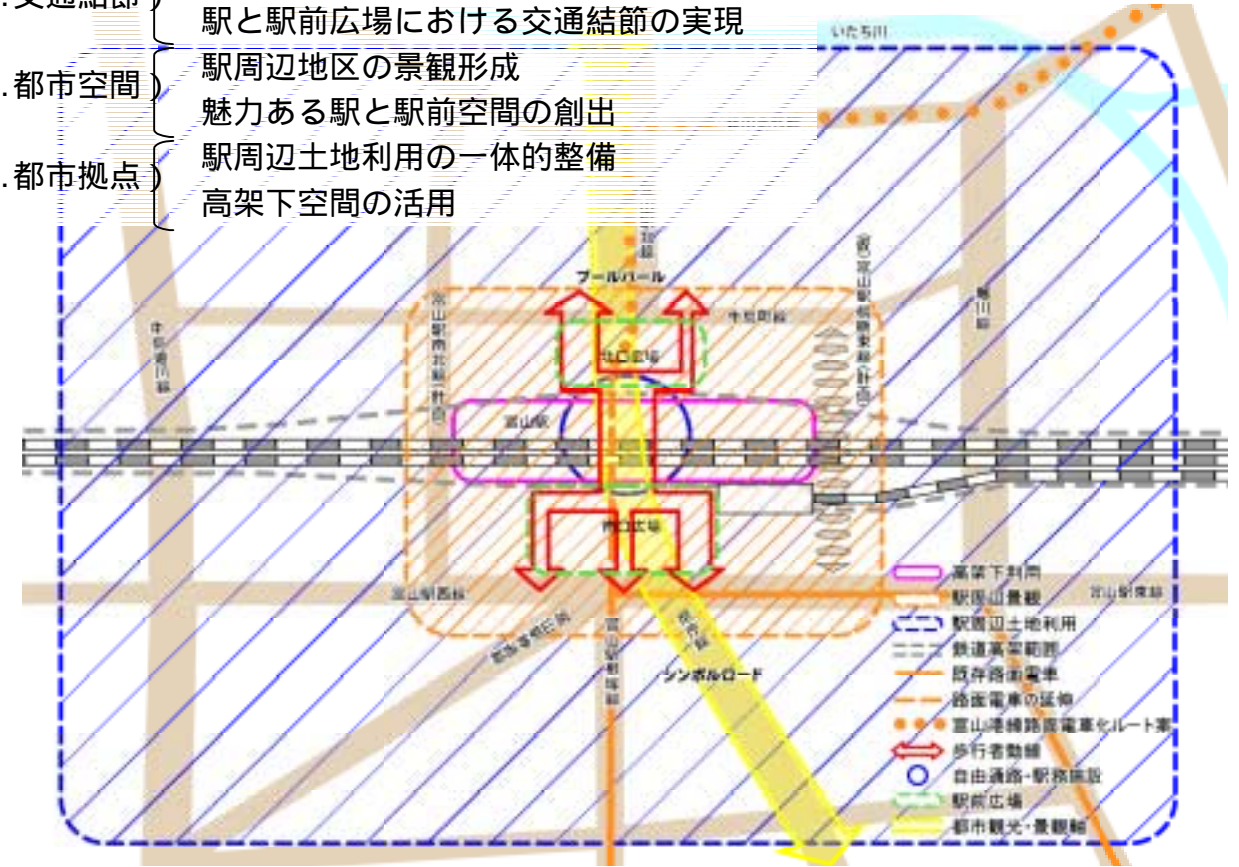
.交通結節 駅と駅前広場における交通結節の実現

.都市空間 駅周辺地区の景観形成
魅力ある駅と駅前空間の創出

.都市拠点 駅周辺土地利用の一体的整備
高架下空間の活用

いたち川

ブールバール

北口広場

富山駅

南口広場

中町線

牛島町線

富山駅南北線(計画)

(仮)富山駅新東線(計画)

稲川線

富山駅西線

富山駅東線

富山駅前線

シンボルロード

高架下利用
駅周辺景観
駅周辺土地利用
鉄道高架範囲
既存路面電車
路面電車の延伸
富山港線路面電車化ルート案
歩行者動線
自由通路・駅施設
駅前広場
都市観光・景観軸